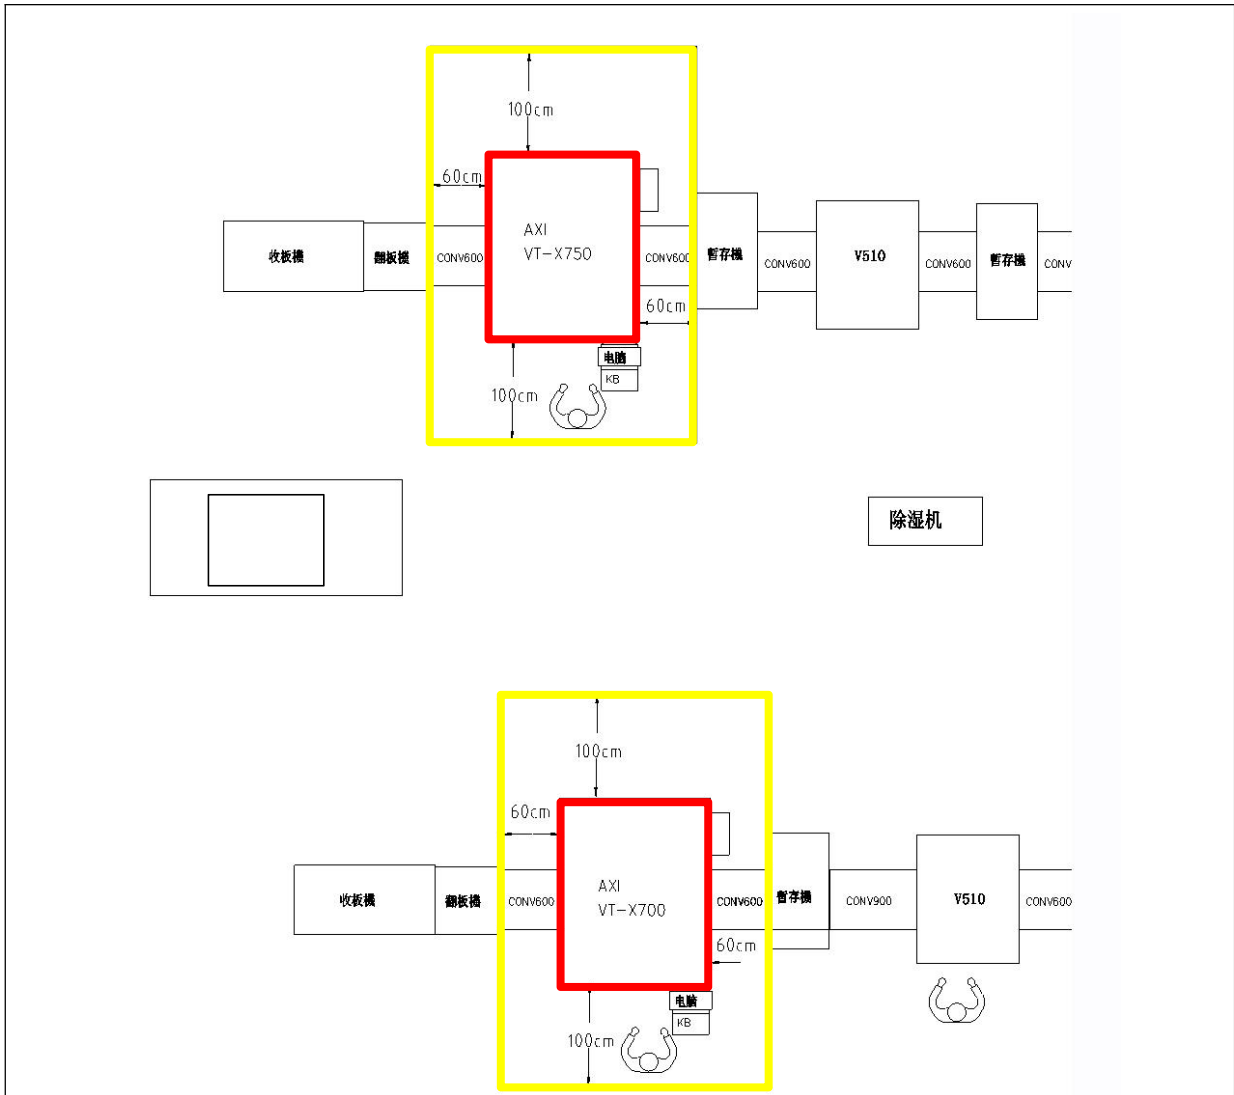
100cm
60cm
收板機
翻板機
CONV600
AXI
VT-X750
CONV600
暫存機
CONV600
V510
CONV600
暫存機
CONV
60cm
電腦
KB
100cm

除湿机

100cm
60cm
收板機
翻板機
CONV600
AXI
VT-X700
CONV600
暫存機
CONV900
V510
CONV600
60cm
電腦
KB
100cm